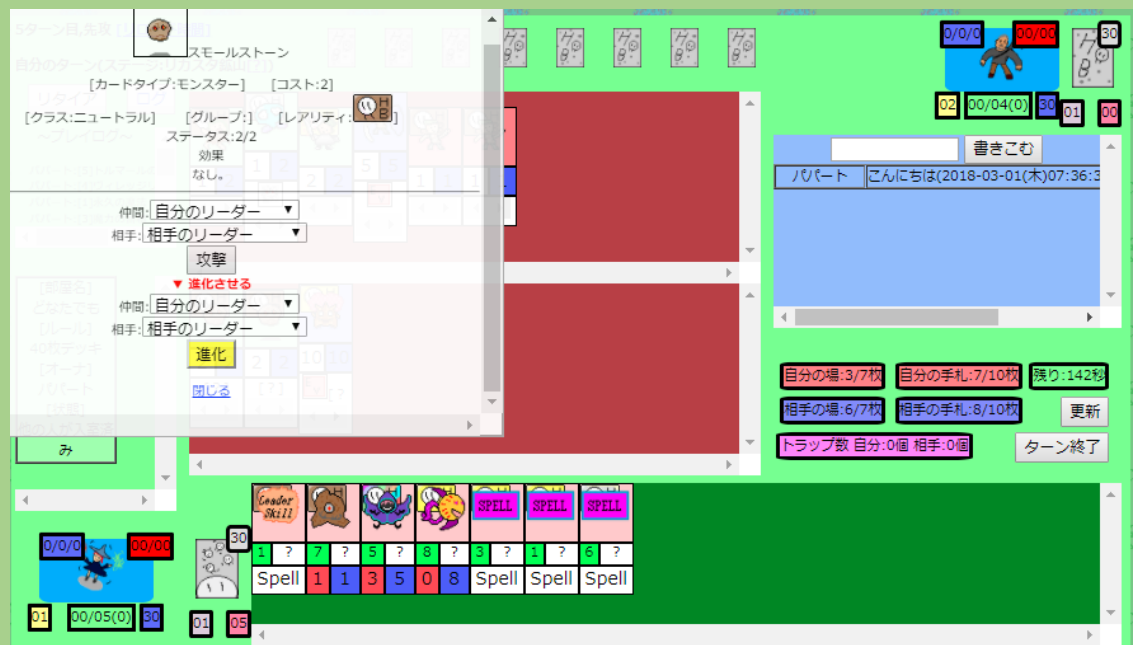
スモールストーン
[カードタイプ:モンスター] [コスト:2]
[クラス:ニュートラル] [グループ:] [レアリティ:]
ステータス:2/2
効果
なし。

仲間: 自分のリーダー
相手: 相手のリーダー
攻撃
▼ 進化させる
仲間: 自分のリーダー
相手: 相手のリーダー
進化
閉じる

0/0/0 00/00 30
02 00/04(0) 30 01 00

書きこむ
パパート こんにちは(2018-03-01(木)07:36:3

目分の場:3/7枚 目分の手札:7/10枚 残り:142秒
相手の場:6/7枚 相手の手札:8/10枚 更新
トラップ数 自分:0個 相手:0個 ターン終了

み

0/0/0 00/00 30
01 00/05(0) 30 01 05

Leader Skill
SPELL SPELL SPELL

| 1 | ? | 7 | ? | 5 | ? | 8 | ? | 3 | ? | 1 | ? | 6 | ? |
|---|---|---|---|---|---|---|---|---|---|---|---|---|---|
| Spell | | 1 | 1 | 3 | 5 | 0 | 8 | Spell | | Spell | | Spell | |